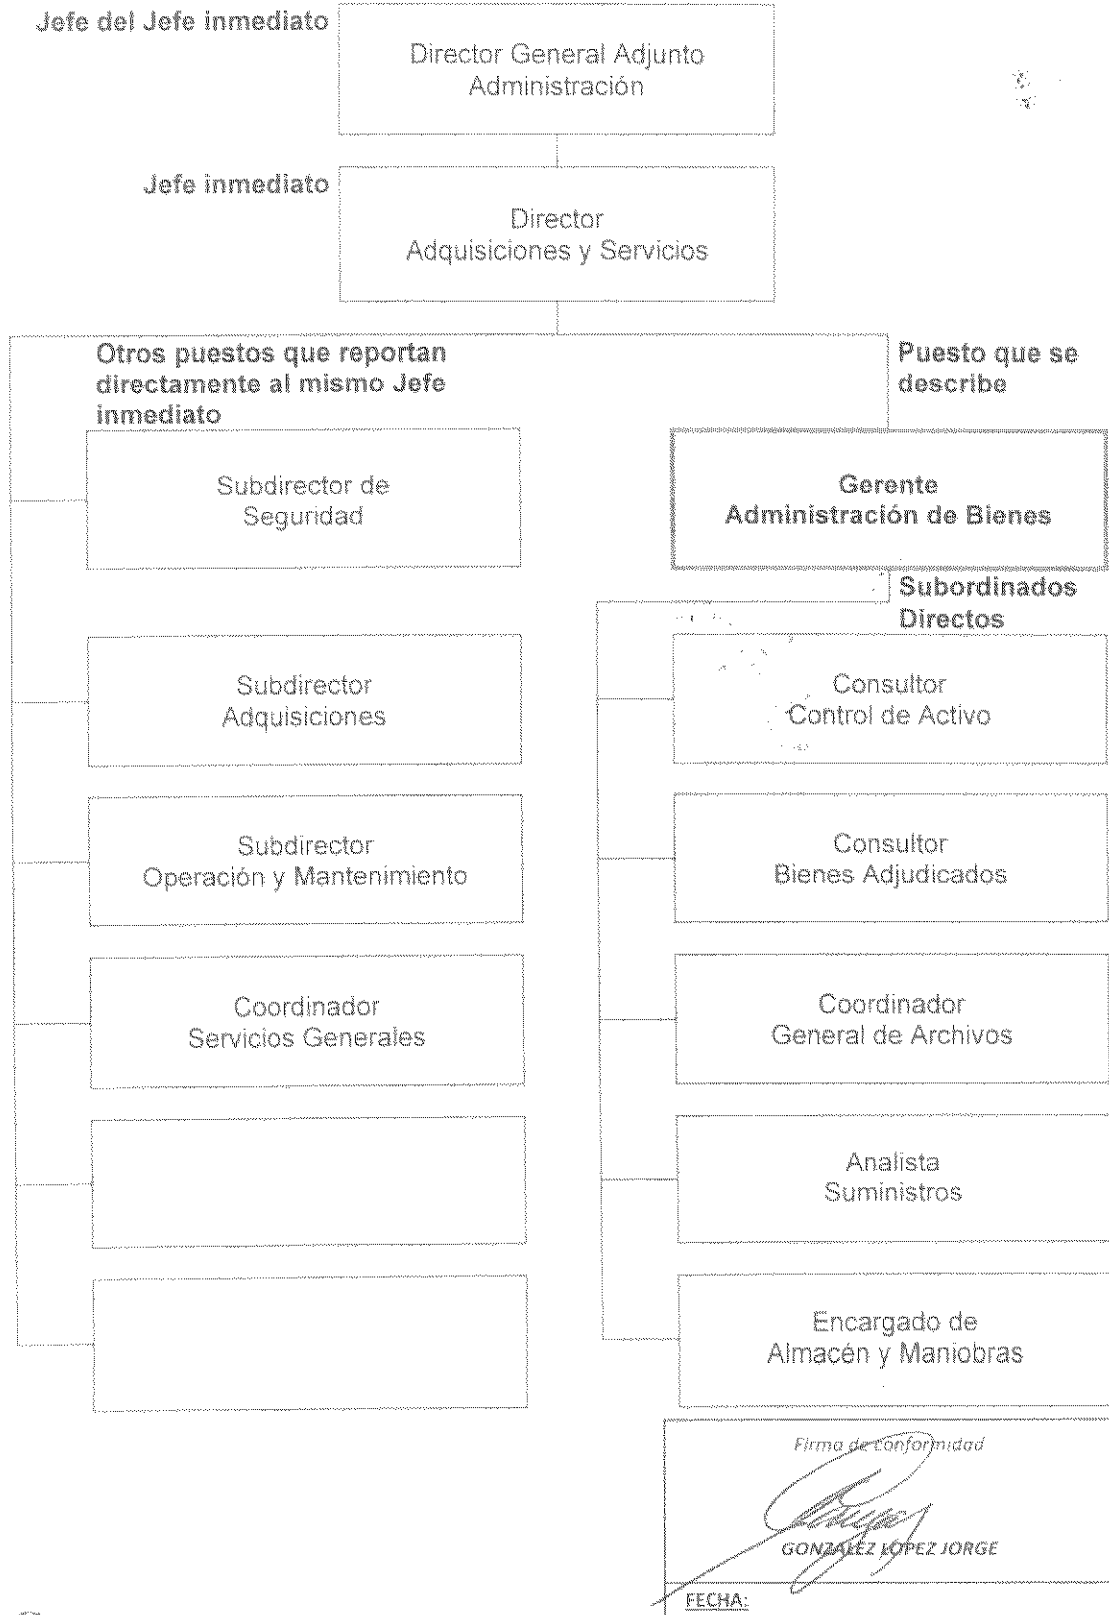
Jefe del Jefe inmediato

Director General Adjunto
Administración

Jefe inmediato

Director
Adquisiciones y Servicios

Otros puestos que reportan directamente al mismo Jefe inmediato

Puesto que se describe

Subdirector de
Seguridad

Gerente
Administración de Bienes

Subordinados Directos

Subdirector
Adquisiciones

Consultor
Control de Activo

Subdirector
Operación y Mantenimiento

Consultor
Bienes Adjudicados

Coordinador
Servicios Generales

Coordinador
General de Archivos

Analista
Suministros

Encargado de
Almacén y Maniobras

Firma de Conformidad

GONZALEZ LOPEZ JORGE

FECHA: